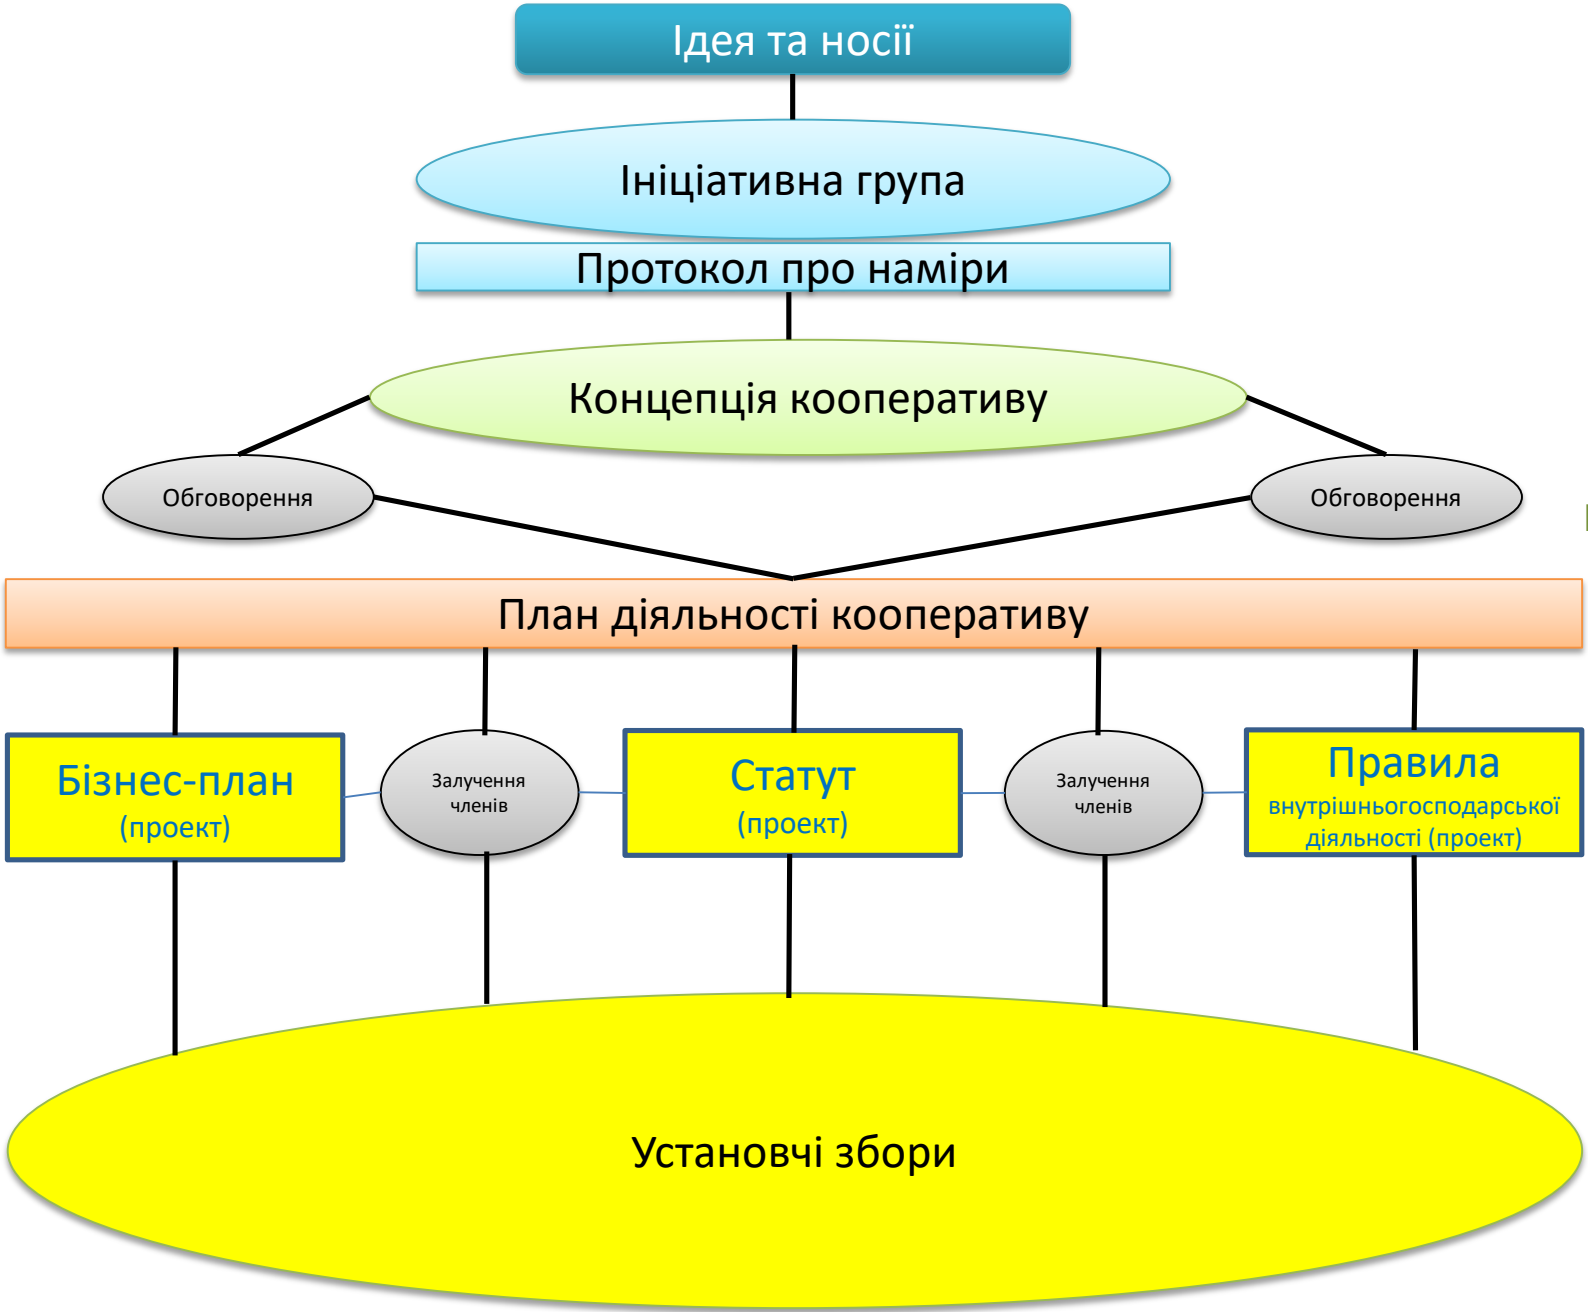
Ідея та носії

Ініціативна група

Протокол про наміри

Концепція кооперативу

Обговорення

Обговорення

План діяльності кооперативу

Бізнес-план (проект)

Залучення членів

Статут (проект)

Залучення членів

Правила внутрішньогосподарської діяльності (проект)

Установчі збори